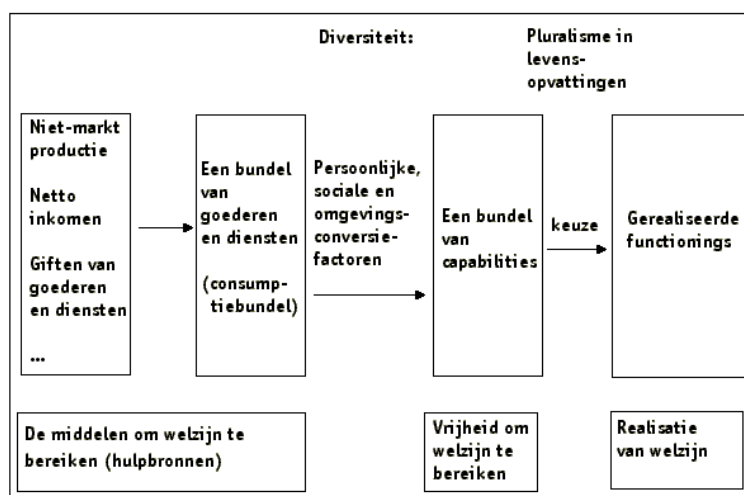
Diversiteit:

Pluralisme in levensopvattingen

Niet-markt productie

Netto inkomen

Giften van goederen en diensten

...

Een bundel van goederen en diensten

(consumptiebundel)

Persoonlijke, sociale en omgevingsconversiefactoren

Een bundel van capabilities

keuze

Gerealiseerde functionings

De middelen om welzijn te bereiken (hulpbronnen)

Vrijheid om welzijn te bereiken

Realisatie van welzijn